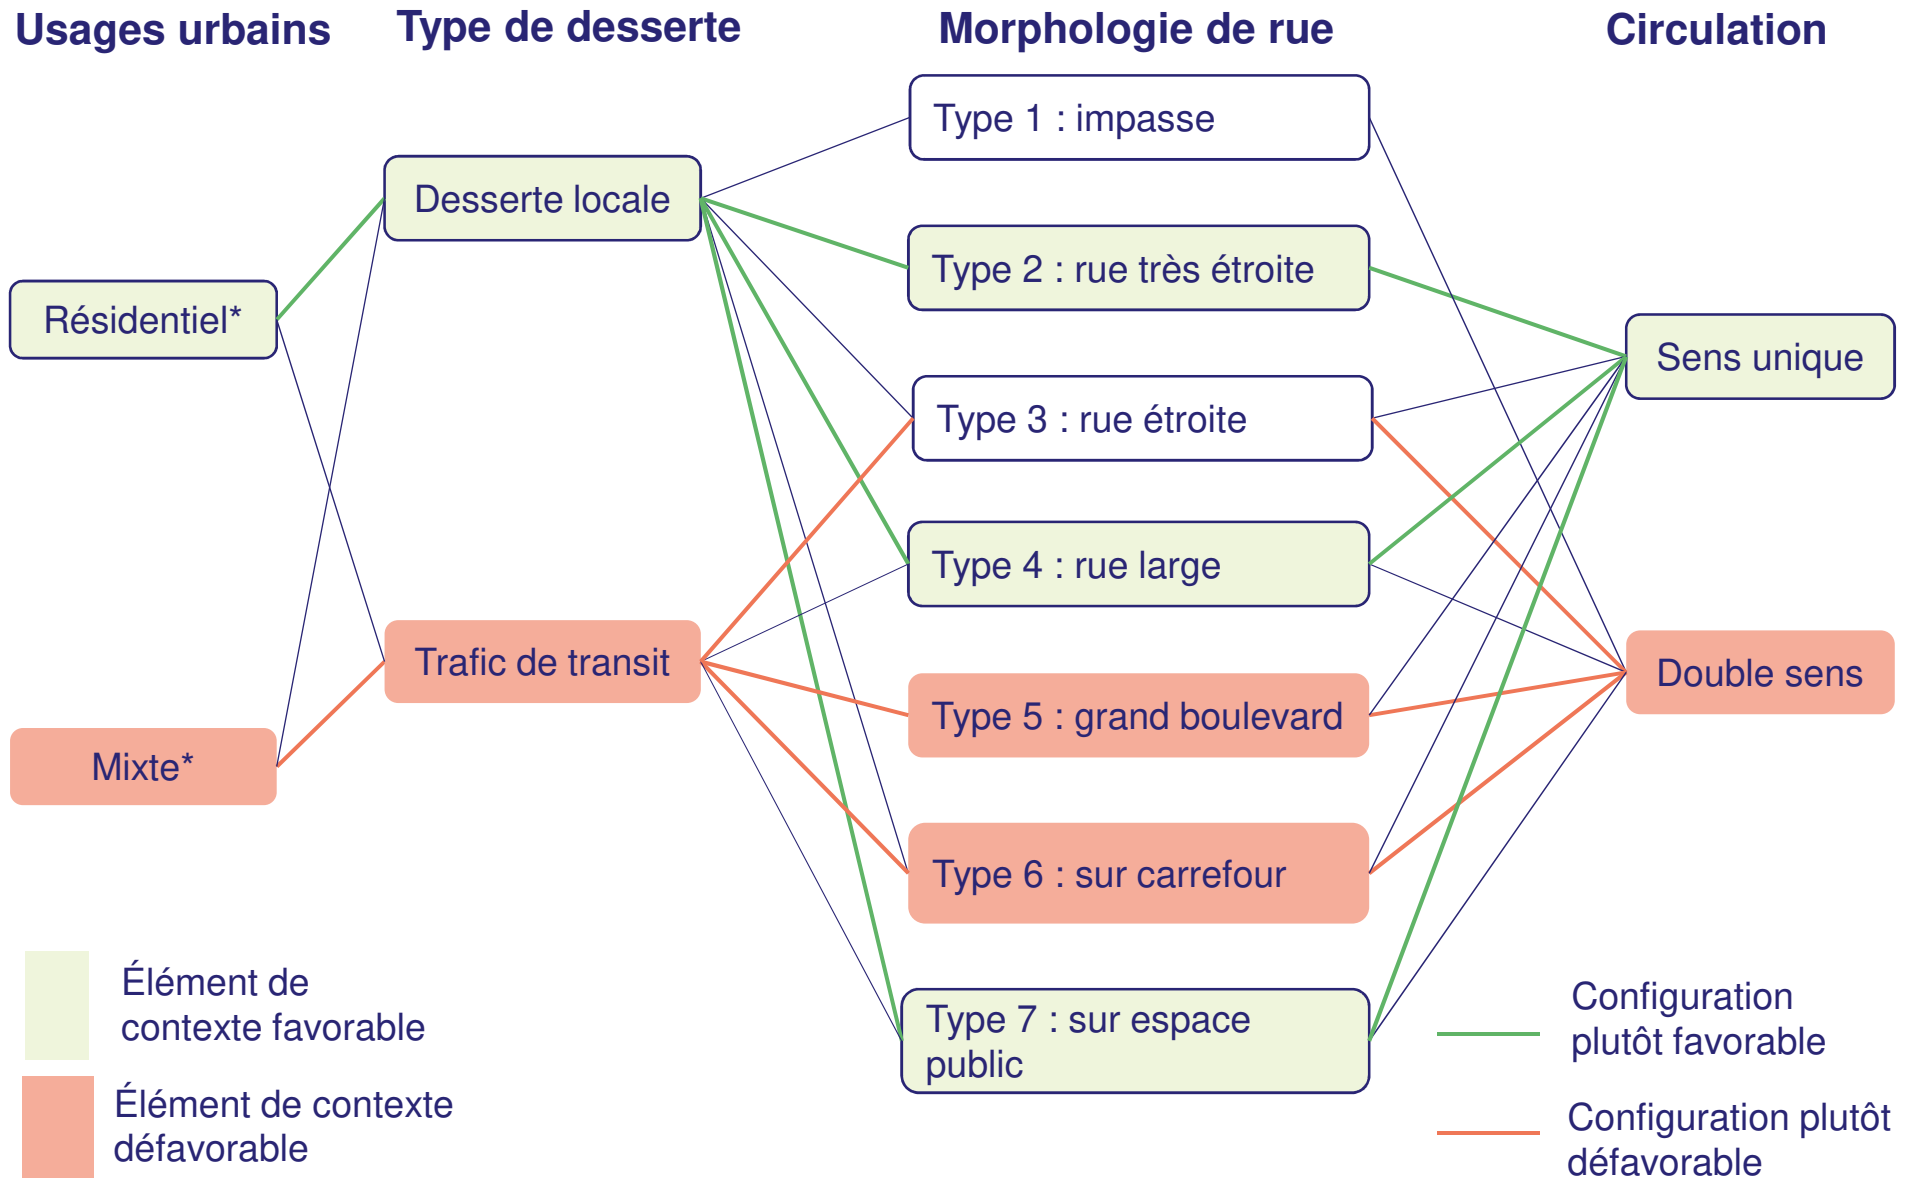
Usages urbains

Type de desserte

Morphologie de rue

Circulation

Type 1 : impasse

Desserte locale

Type 2 : rue très étroite

Résidentiel*

Sens unique

Type 3 : rue étroite

Type 4 : rue large

Trafic de transit

Double sens

Type 5 : grand boulevard

Mixte*

Type 6 : sur carrefour

Élément de contexte favorable

Type 7 : sur espace public

Configuration plutôt favorable

Élément de contexte défavorable

Configuration plutôt défavorable